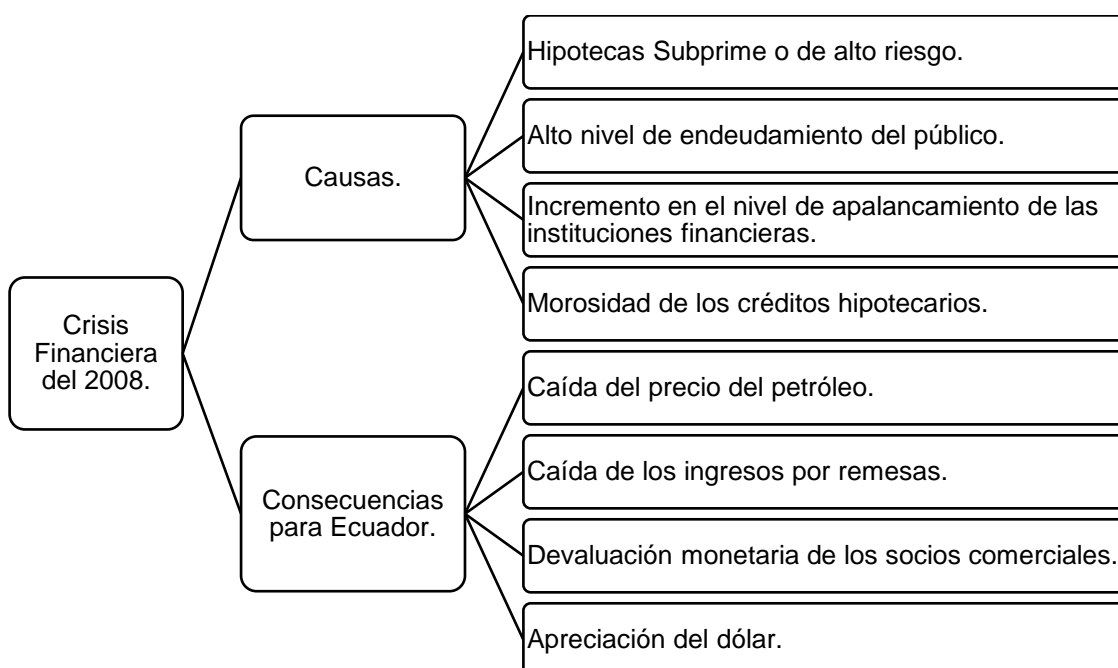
Crisis Financiera del 2008.

Causas.

Hipotecas Subprime o de alto riesgo.

Alto nivel de endeudamiento del público.

Incremento en el nivel de apalancamiento de las instituciones financieras.

Morosidad de los créditos hipotecarios.

Consecuencias para Ecuador.

Caída del precio del petróleo.

Caída de los ingresos por remesas.

Devaluación monetaria de los socios comerciales.

Apreciación del dólar.